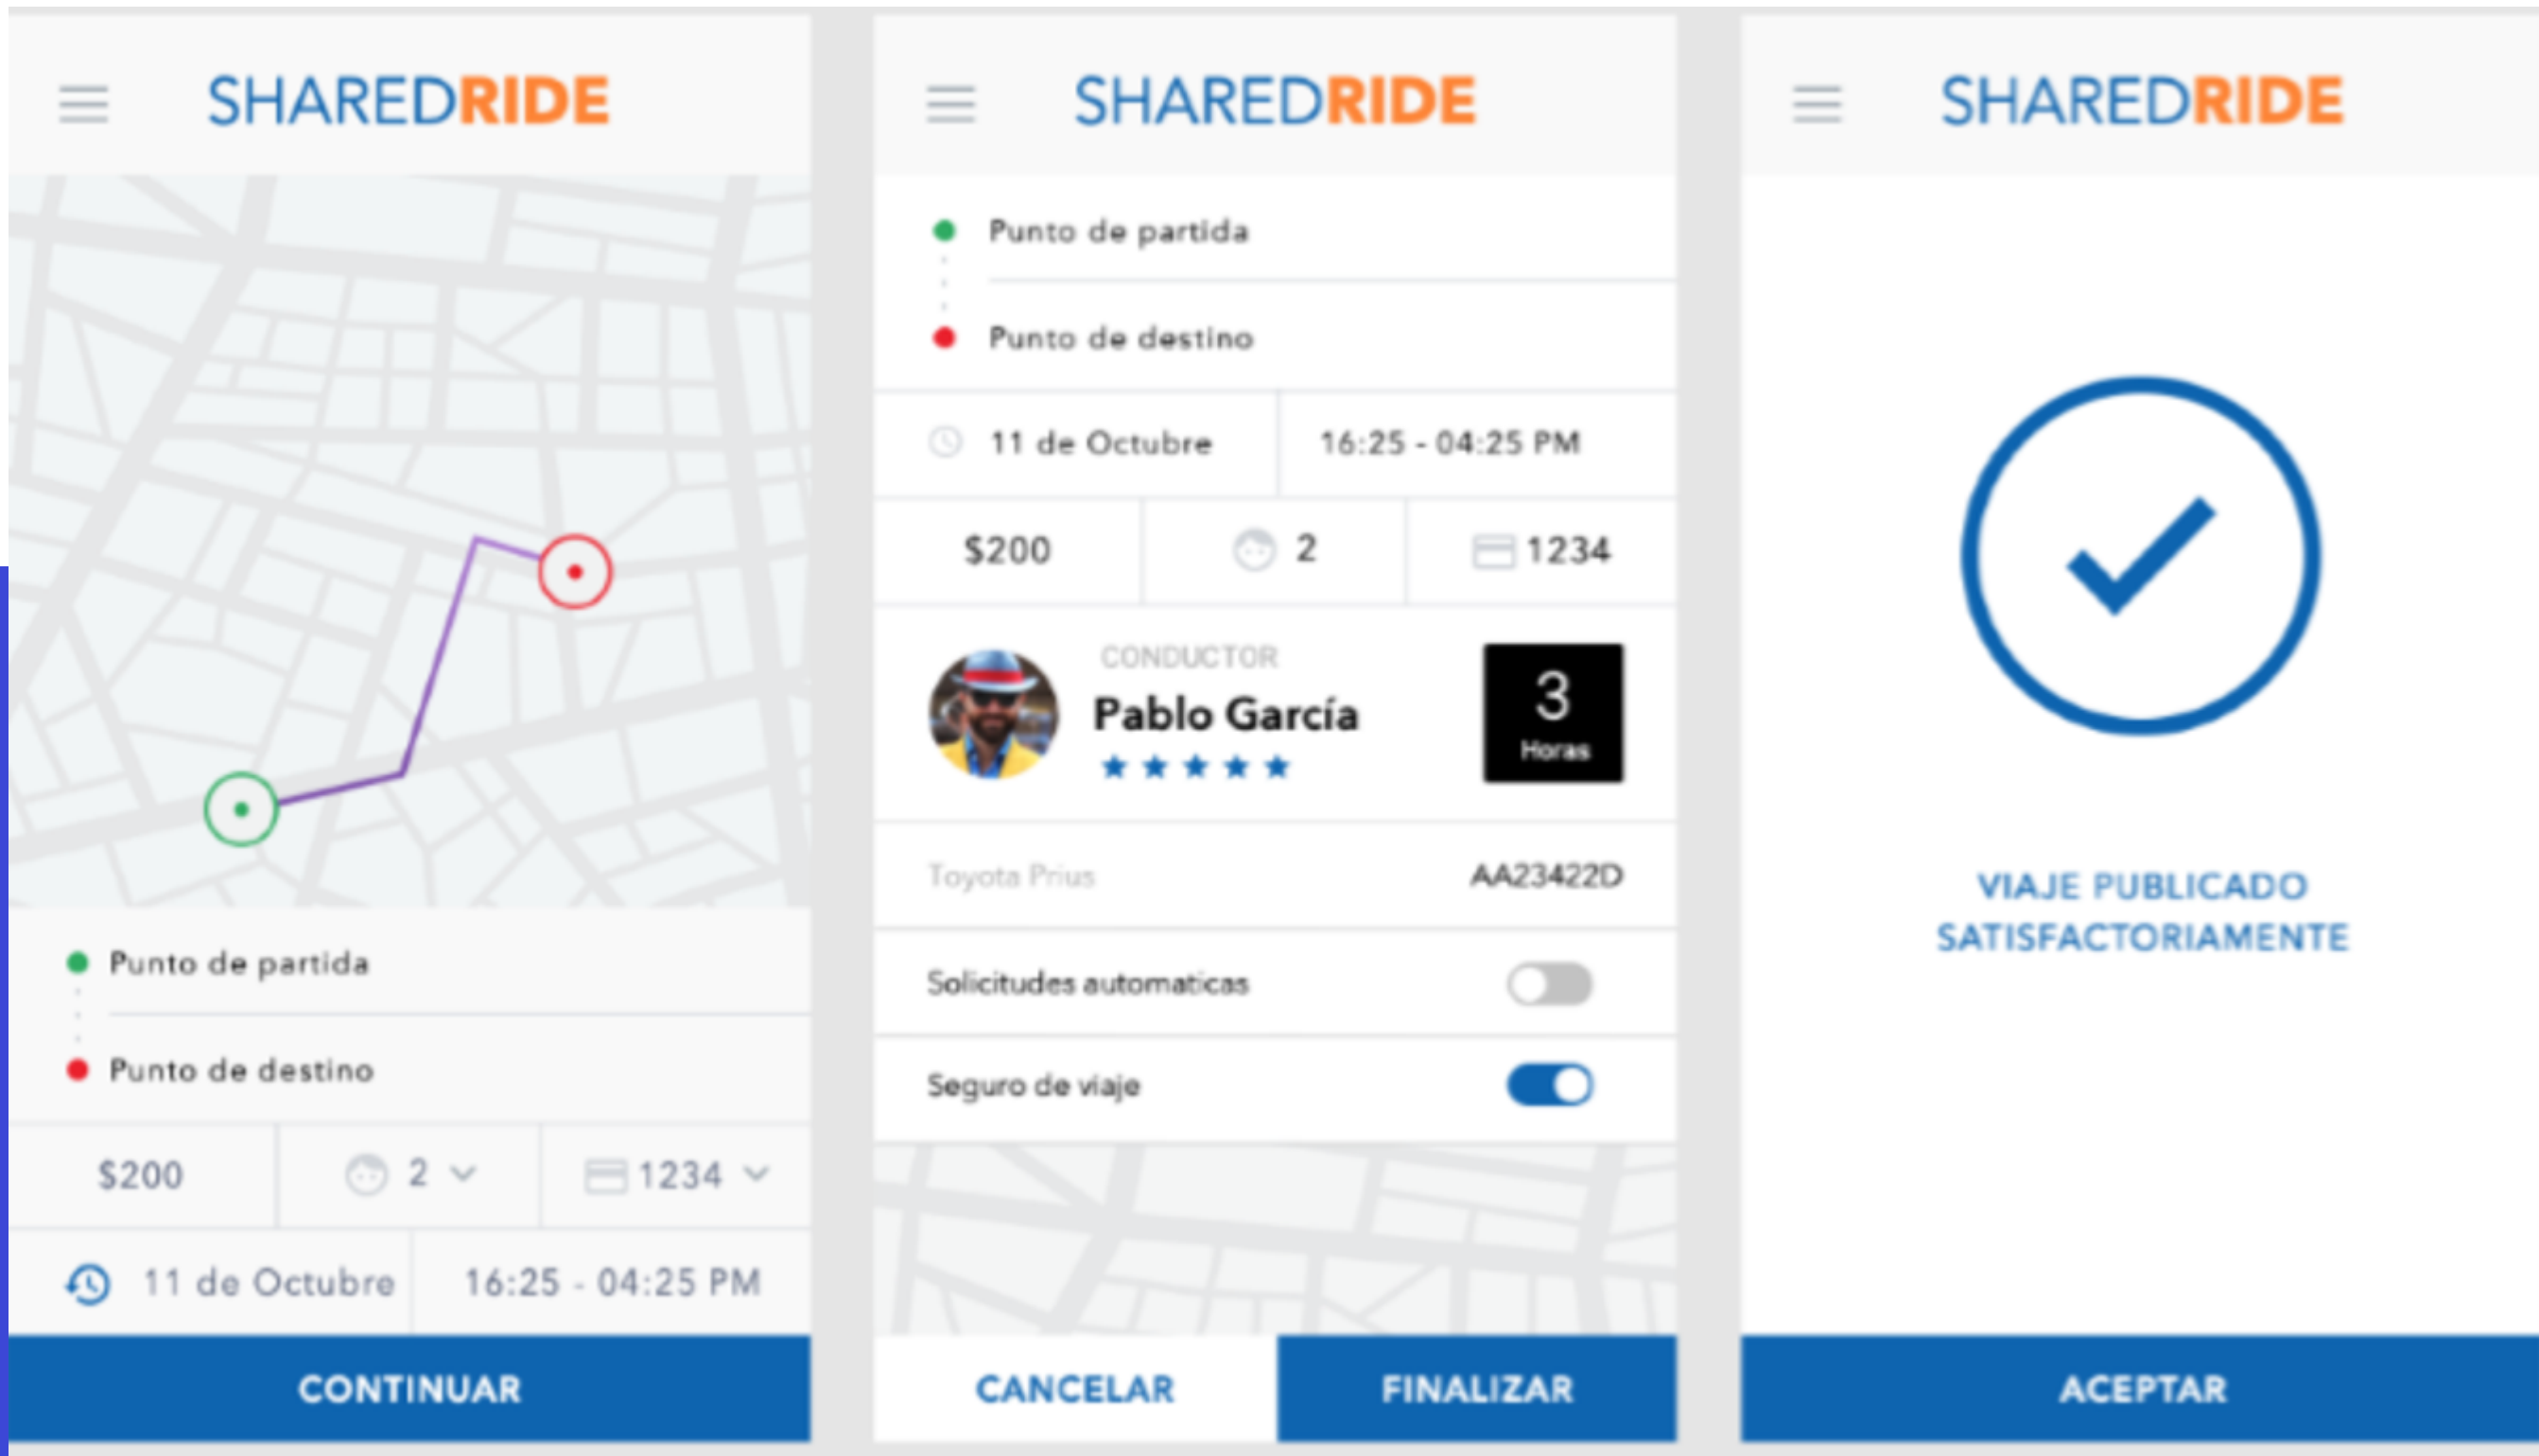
SHAREDRIDE

Punto de partida

Punto de destino

$200 | 2 | 1234

11 de Octubre | 16:25 - 04:25 PM

CONTINUAR

SHAREDRIDE

Punto de partida

Punto de destino

11 de Octubre | 16:25 - 04:25 PM

$200 | 2 | 1234

CONDUCTOR
Pablo García
★★★★★

3
Horas

Toyota Prius AA23422D

Solicitudes automaticas

Seguro de viaje

CANCELAR FINALIZAR

SHAREDRIDE

VIAJE PUBLICADO SATISFACTORIAMENTE

ACEPTAR